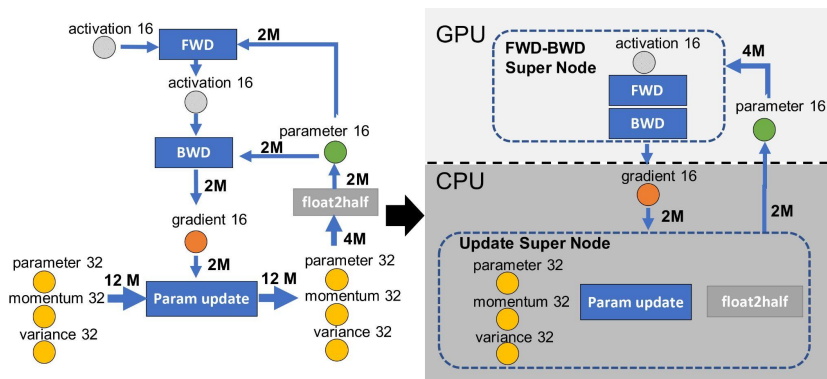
activation 16
FWD
2M
activation 16
parameter 16
BWD
2M
2M
2M
float2half
gradient 16
4M
2M
parameter 32
12 M
12 M
parameter 32
momentum 32
Param update
momentum 32
variance 32
variance 32

GPU
FWD-BWD Super Node
activation 16
4M
FWD
parameter 16
BWD
CPU
gradient 16
2M
2M
Update Super Node
parameter 32
momentum 32
Param update
float2half
variance 32